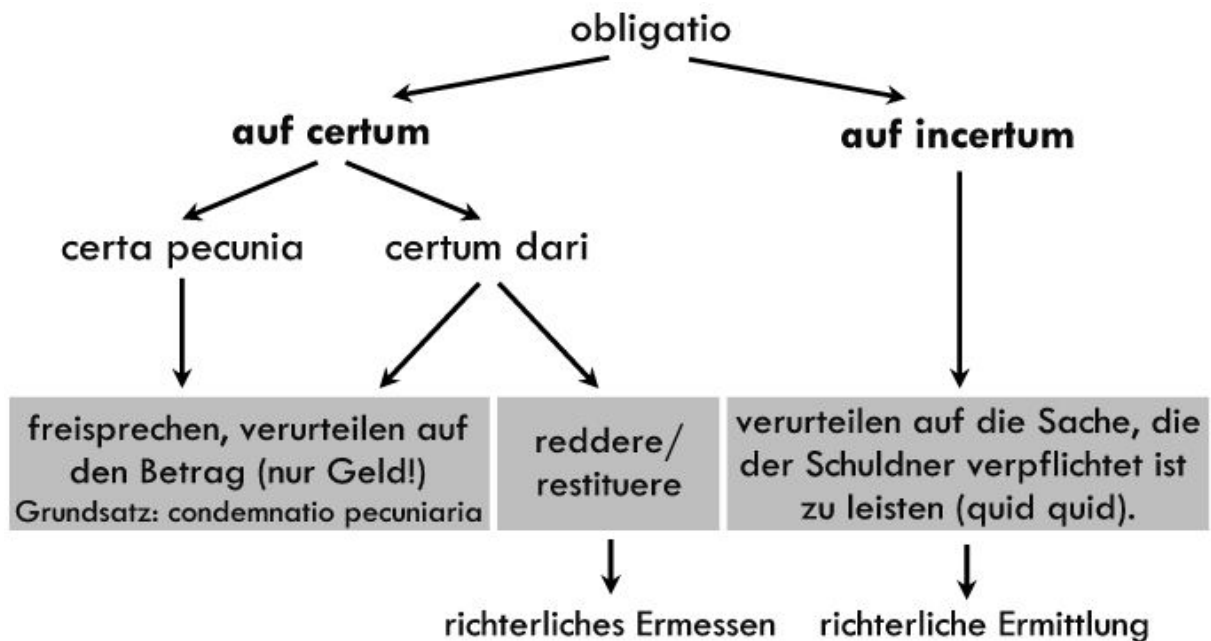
obligatio

**auf certum**

**auf incertum**

certa pecunia

certum dari

freisprechen, verurteilen auf den Betrag (nur Geld!)
Grundsatz: condemnatio pecuniaria

reddere/ restituere

verurteilen auf die Sache, die der Schuldner verpflichtet ist zu leisten (quid quid).

richterliches Ermessen

richterliche Ermittlung